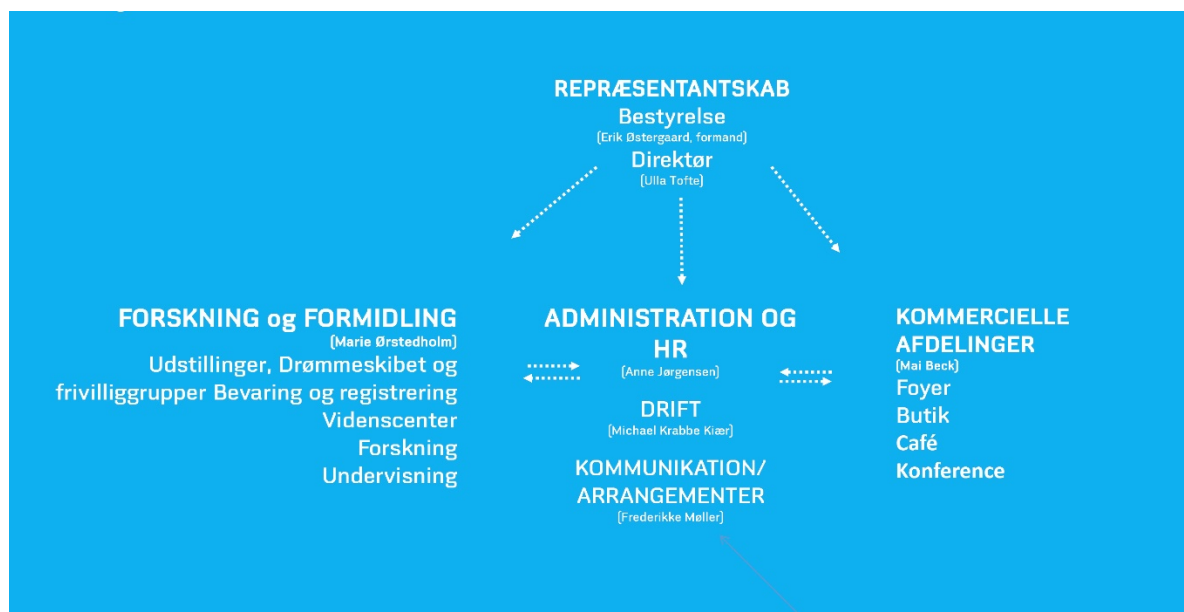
REPRÆSENTANTSKAB
Bestyrelse
(Erik Østergaard, formand)
Direktør
(Ulla Tofte)

FORSKNING og FORMIDLING
(Marie Ørstedholm)
Udstillinger, Drømmeskibet og frivilliggrupper Bevaring og registrering
Videnscenter
Forskning
Undervisning

ADMINISTRATION OG HR
(Anne Jørgensen)
DRIFT
(Michael Krabbe Kiær)
KOMMUNIKATION/ ARRANGEMENTER
(Frederikke Møller)

KOMMERCIELLE AFDELINGER
(Mai Beck)
Foyer
Butik
Café
Konference